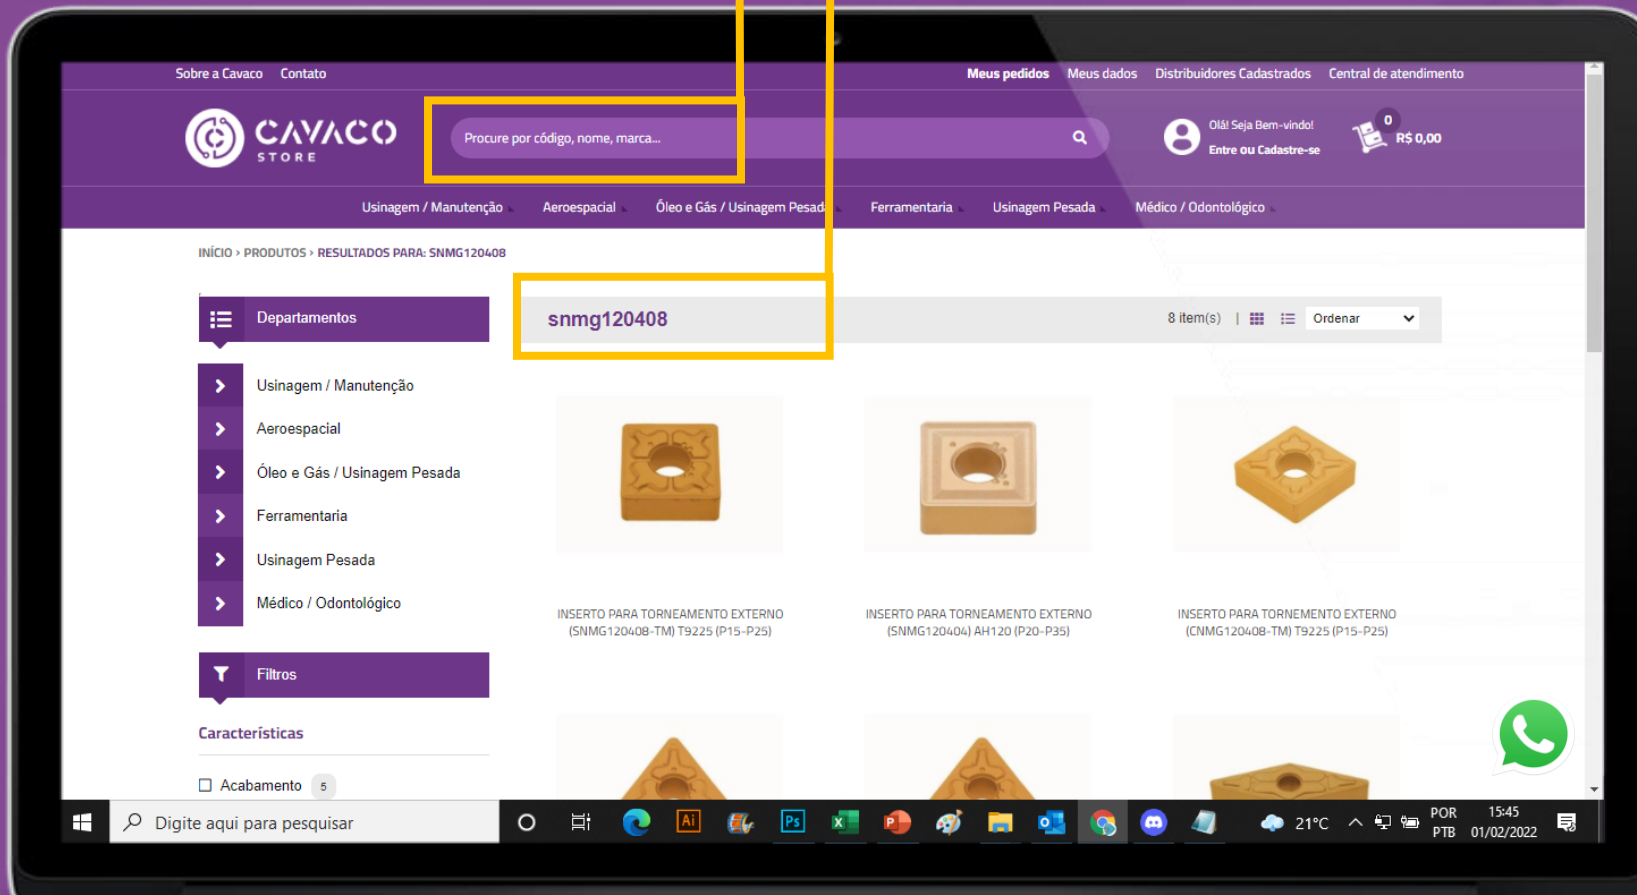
Sobre a Cavaco Contato

Meus pedidos Meus dados Distribuidores Cadastrados Central de atendimento

CAVACO STORE

Procure por código, nome, marca...

Olá! Seja Bem-vindo!
Entre ou Cadastre-se

0
R$ 0,00

Usinagem / Manutenção Aeroespacial Óleo e Gás / Usinagem Pesad Ferramentaria Usinagem Pesada Médico / Odontológico

INÍCIO › PRODUTOS › RESULTADOS PARA: SNMG120408

Departamentos

Usinagem / Manutenção
Aeroespacial
Óleo e Gás / Usinagem Pesada
Ferramentaria
Usinagem Pesada
Médico / Odontológico

Filtros

Características

Acabamento 5

snmg120408

8 item(s) | Ordenar

INSERTO PARA TORNEAMENTO EXTERNO (SNMG120408-TM) T9225 (P15-P25)

INSERTO PARA TORNEAMENTO EXTERNO (SNMG120404) AH120 (P20-P35)

INSERTO PARA TORNEMENTO EXTERNO (CNMG120408-TM) T9225 (P15-P25)

Digite aqui para pesquisar

21°C POR PTB 15:45 01/02/2022